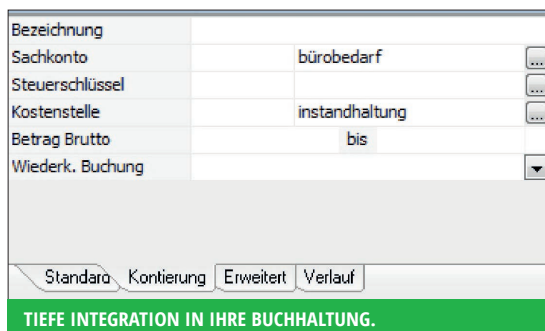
| Bezeichnung | | | |
|---|---|---|---|
| Sachkonto | | bürobedarf | ... |
| Steuerschlüssel | | | ... |
| Kostenstelle | | instandhaltung | ... |
| Betrag Brutto | | bis | |
| Wiederk. Buchung | | | ▼ |

Standard Kontierung Erweitert Verlauf

TIEFE INTEGRATION IN IHRE BUCHHALTUNG.